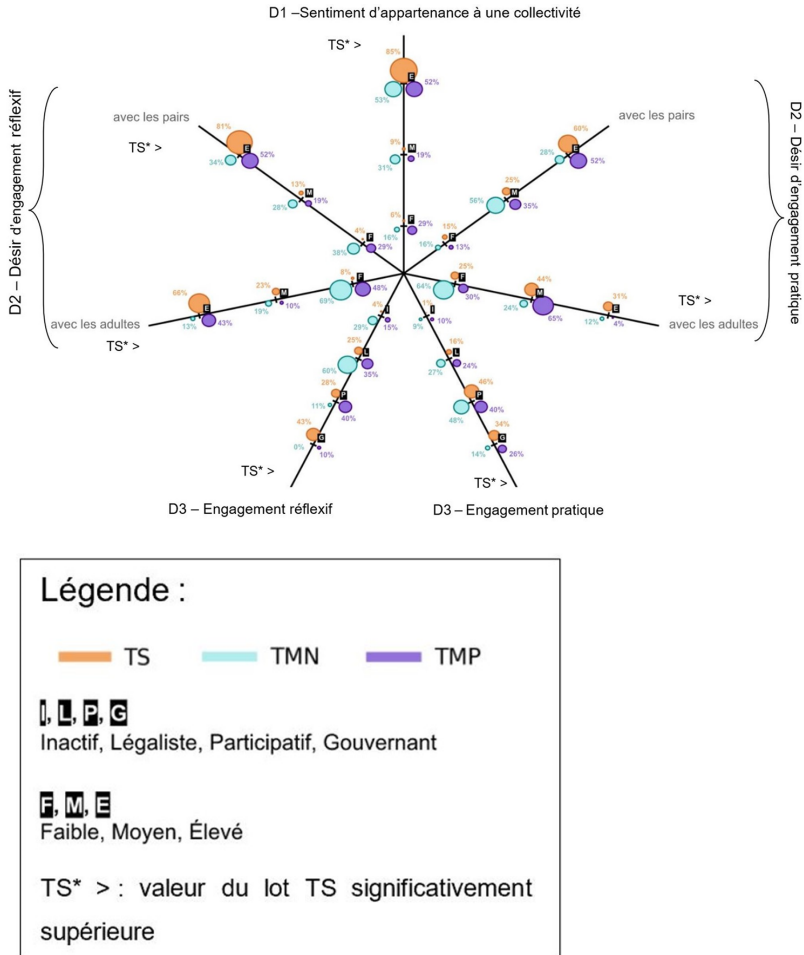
D1 –Sentiment d'appartenance à une collectivité

TS* >

85%
E
53% 52%

M
9%
31% 19%

F
6%
16% 29%

D2 – Désir d'engagement réflexif

avec les pairs

TS* >

81%
E
34% 52%

13%
M
28% 19%

4%
F
38% 29%

avec les adultes

66%
E
13% 43%

TS* >

23%
M
19% 10%

8%
F
60% 48%

D2 – Désir d'engagement pratique

avec les pairs

60%
E
28% 52%

25%
M
56% 35%

15%
F
16% 13%

25%
F
64% 30%

44%
M
24% 65%

TS* >

31%
E
12% 4%

avec les adultes

4%
I
29% 15%

25%
L
60% 35%

28%
P
11% 40%

43%
G
0% 10%

TS* >

D3 – Engagement réflexif

1%
I
9% 10%

16%
L
27% 24%

46%
P
48% 40%

34%
G
14% 26%

TS* >

D3 – Engagement pratique

Légende :

TS TMN TMP

I, L, P, G
Inactif, Légaliste, Participatif, Gouvernant

F, M, E
Faible, Moyen, Élevé

TS* > : valeur du lot TS significativement supérieure